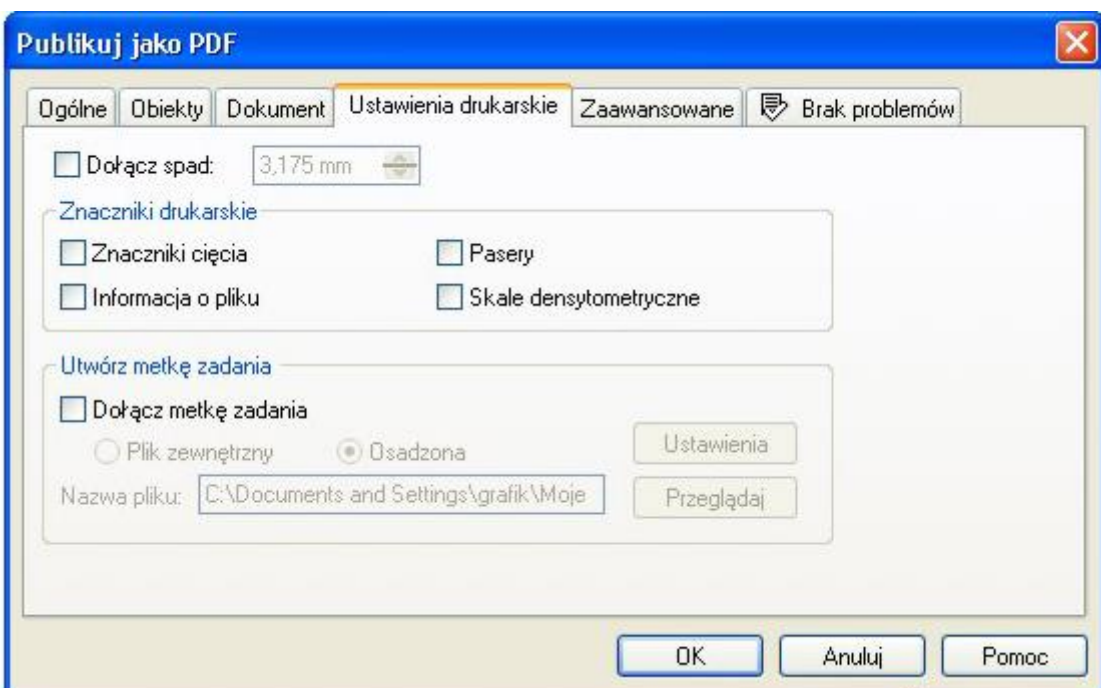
Publikuj jako PDF

Ogólne | Obiekty | Dokument | Ustawienia drukarskie | Zaawansowane | Brak problemów

Dołącz spad: 3,175 mm

Znaczniki drukarskie

Znaczniki cięcia

Pasery

Informacja o pliku

Skale densytometryczne

Utwórz metkę zadania

Dołącz metkę zadania

Plik zewnętrzny

Osadzona

Ustawienia

Nazwa pliku: C:\Documents and Settings\grafik\Moje

Przeglądaj

OK

Anuluj

Pomoc